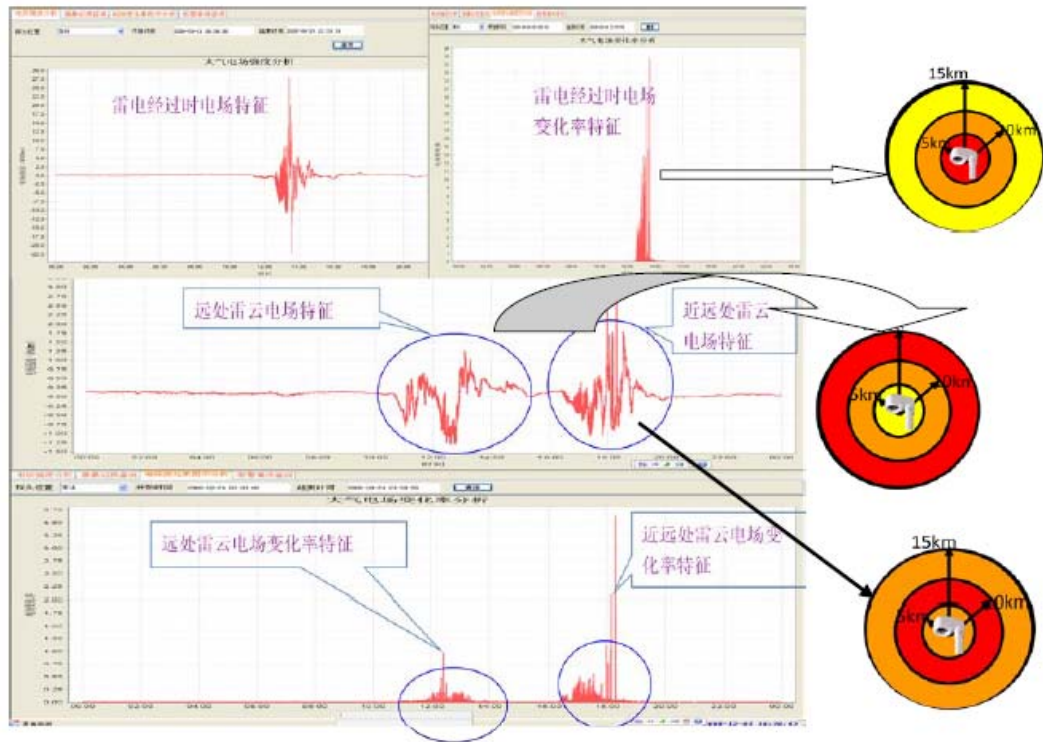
大气电场强度分析

雷电经过时电场特征

雷电经过时电场变化率特征

15km
5km
10km

远处雷云电场特征

近远处雷云电场特征

5km
10km

大气电场变化率分析

远处雷云电场变化率特征

近远处雷云电场变化率特征

15km
5km
10km